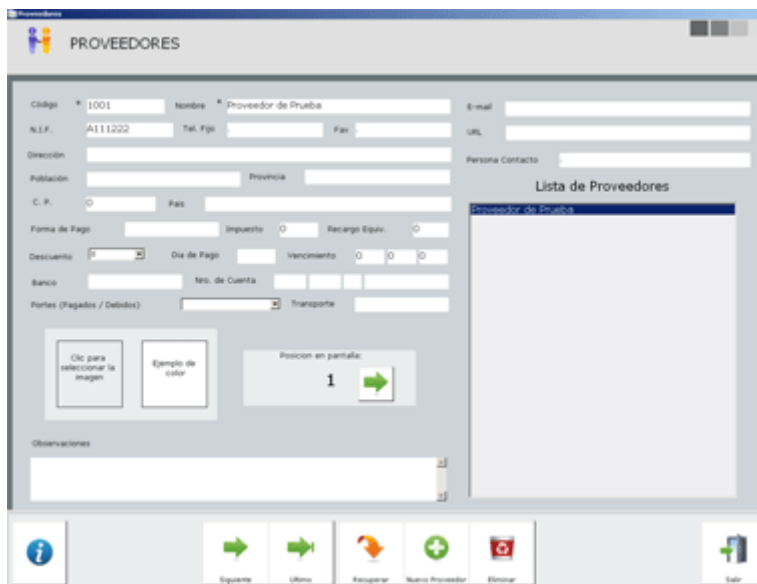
Proveedores

PROVEEDORES

Código * 1001 Nombre * Proveedor de Prueba

N.I.F. A111222 Tel. Fijo Fax

Dirección

Población Provincia

C. P. 0 Pais

Forma de Pago Impuesto 0 Recargo Equiv. 0

Descuento 0 Dia de Pago Vencimiento 0 0 0

Banco Nro. de Cuenta

Portes (Pagados / Debidos) Transporte

Clic para seleccionar la imagen

Ejemplo de color

Posicion en pantalla:

1

Observaciones

E-mail

URL

Persona Contacto

Lista de Proveedores

Proveedor de Prueba

Siguiente Ultimo Recuperar Nuevo Proveedor Eliminar Salir